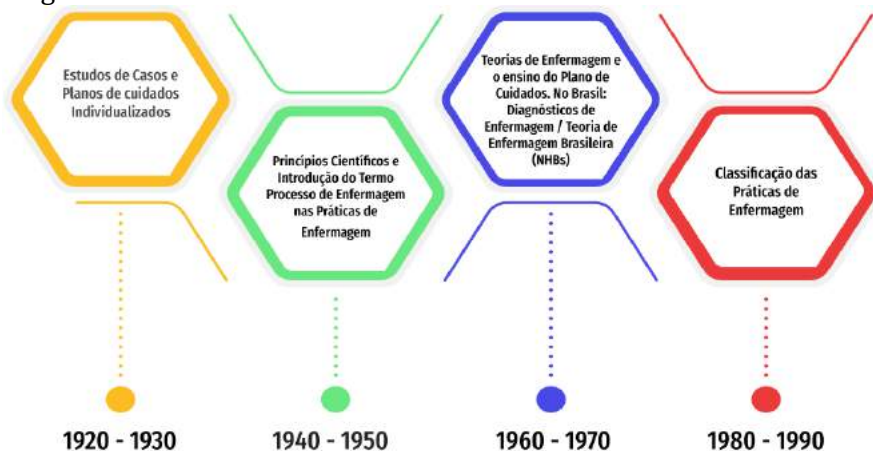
Estudos de Casos e Planos de cuidados Individualizados

Princípios Científicos e Introdução do Termo Processo de Enfermagem nas Práticas de Enfermagem

Teorias de Enfermagem e o ensino do Plano de Cuidados. No Brasil: Diagnósticos de Enfermagem / Teoria de Enfermagem Brasileira (NHBs)

Classificação das Práticas de Enfermagem

1920 - 1930

1940 - 1950

1960 - 1970

1980 - 1990